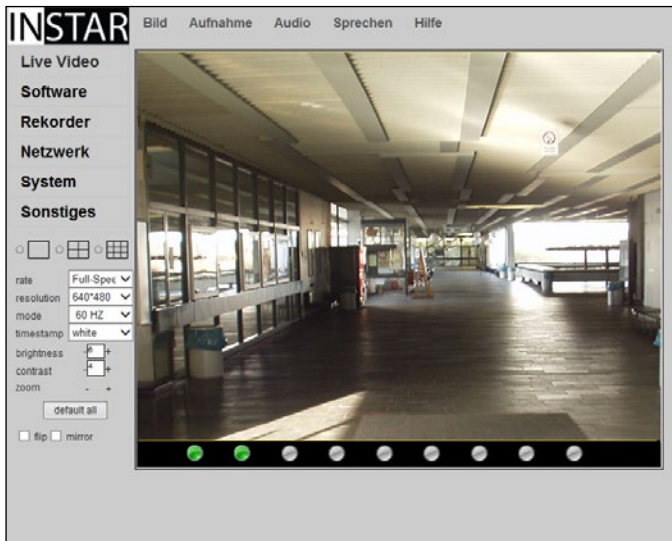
INSTAR

Bild Aufnahme Audio Sprechen Hilfe

Live Video
Software
Rekorder
Netzwerk
System
Sonstiges

rate Full-Spee
resolution 640*480
mode 60 HZ
timestamp white
brightness 6 +
contrast 4 +
zoom - +
default all
flip mirror